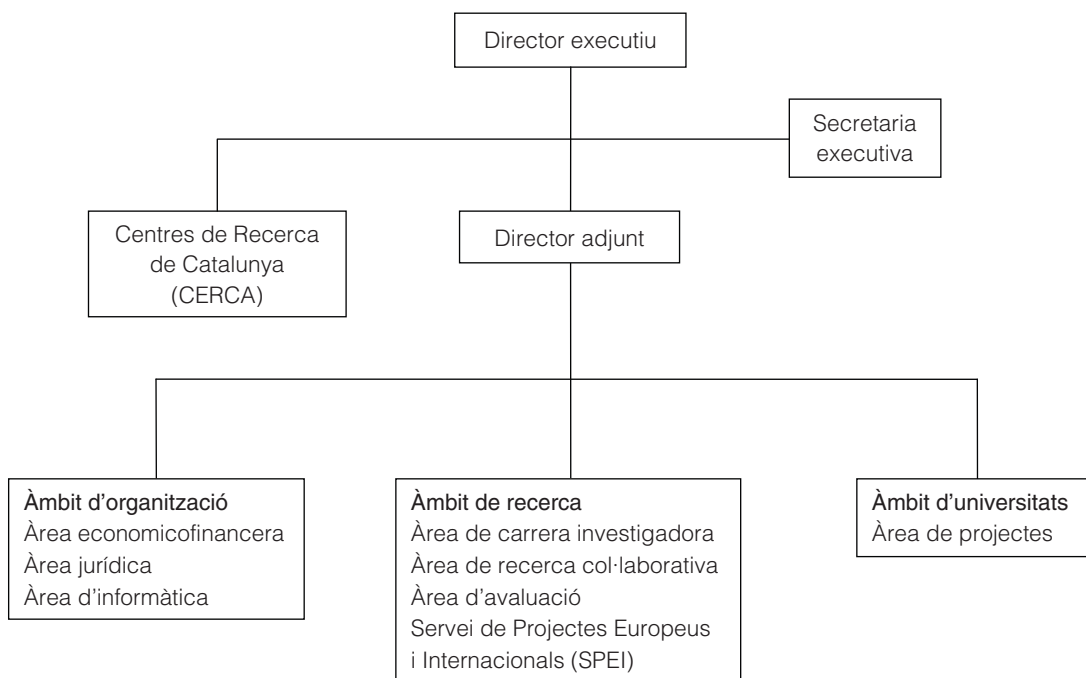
Director executiu

Secretaria executiva

Centres de Recerca de Catalunya (CERCA)

Director adjunt

Àmbit d'organització
Àrea economicofinancera
Àrea jurídica
Àrea d'informàtica

Àmbit de recerca
Àrea de carrera investigadora
Àrea de recerca col·laborativa
Àrea d'avaluació
Servei de Projectes Europeus i Internacionals (SPEI)

Àmbit d'universitats
Àrea de projectes